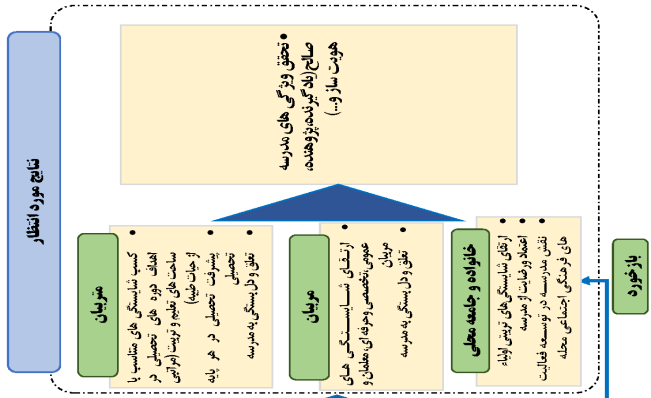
نتایج مورد انتظار

تحقق ویژگی های مدرسه صالح (یادگیرنده،پژوهنده، هویت ساز و...)

متربیان

کسب شایستگی های متناسب با اهداف دوره های تحصیلی در ساحت های تعلیم و تربیت (مراتبی از حیات طیبه)

پیشرفت تحصیلی در هر پایه تحصیلی

تعلق و دل بستگی به مدرسه

مربیان

ارتقای شایستگی های عمومی،تخصصی و حرفه ای معلمان و مربیان

تعلق و دل بستگی به مدرسه

خانواده و جامعه محلی

ارتقای شایستگی های تربیتی اولیاء

اعتماد و رضایت از مدرسه

نقش مدرسه در توسعه فعالیت های فرهنگی اجتماعی محله

بازخورد